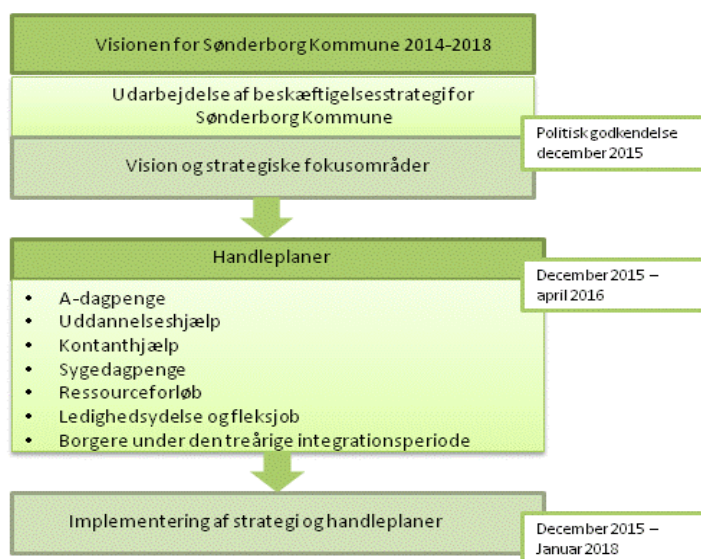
Visionen for Sønderborg Kommune 2014-2018

Udarbejdelse af beskæftigelsesstrategi for Sønderborg Kommune

Politisk godkendelse december 2015

Vision og strategiske fokusområder

Handleplaner

December 2015 – april 2016

- A-dagpenge
- Uddannelseshjælp
- Kontanthjælp
- Sygedagpenge
- Ressourceforløb
- Ledighedsydelse og fleksjob
- Borgere under den treårige integrationsperiode

Implementering af strategi og handleplaner

December 2015 – Januar 2018